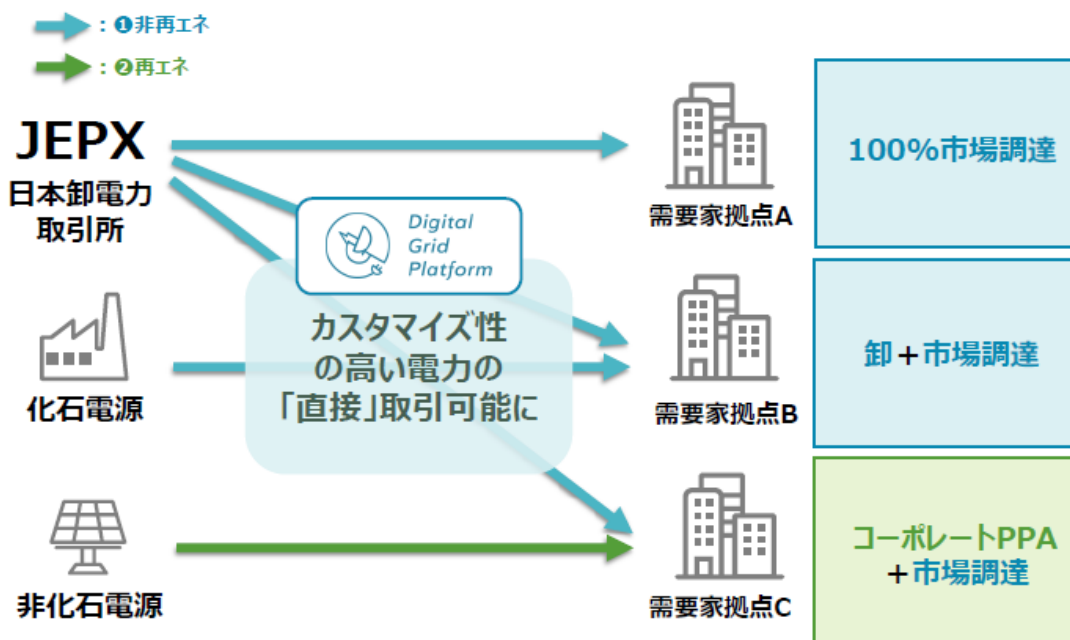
：❶非再エネ

：❷再エネ

JEPX
日本卸電力
取引所

Digital
Grid
Platform

カスタマイズ性
の高い電力の
「直接」取引可能に

化石電源

非化石電源

需要家拠点A

需要家拠点B

需要家拠点C

100%市場調達

卸＋市場調達

コーポレートPPA
＋市場調達